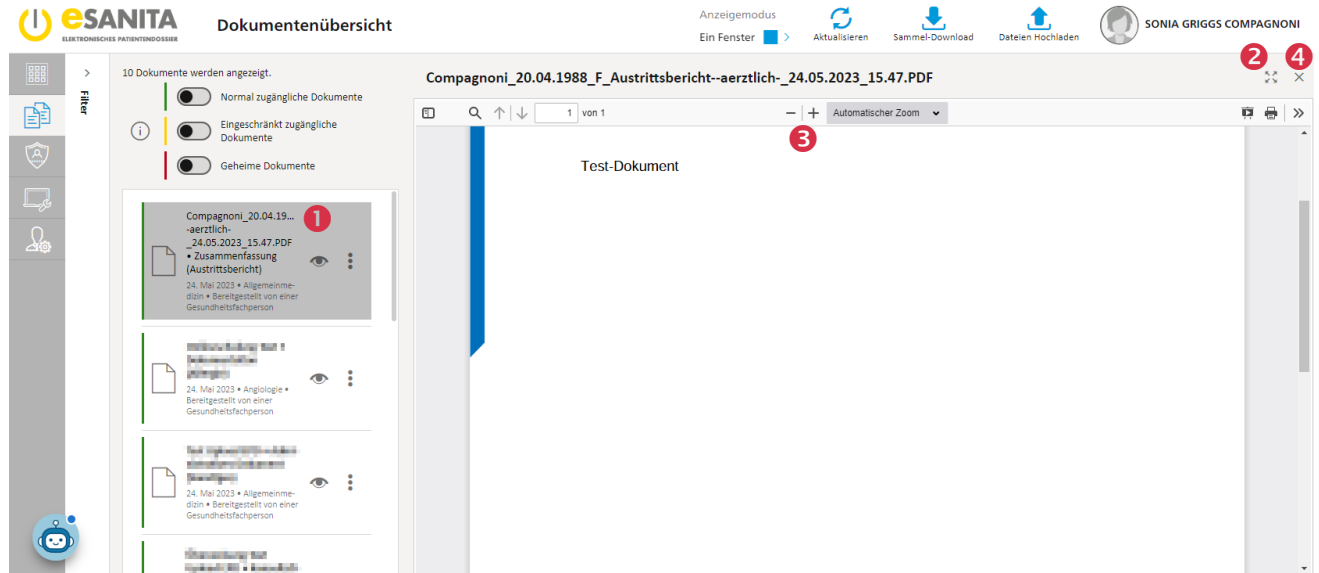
eSANITA
ELEKTRONISCHES PATIENTENDOSSIER

Dokumentenübersicht

Anzeigemodus
Ein Fenster

Aktualisieren
Sammel-Download
Dateien Hochladen
SONIA GRIGGS COMPAGNONI

Filter

10 Dokumente werden angezeigt.
Normal zugängliche Dokumente
Eingeschränkt zugängliche Dokumente
Geheime Dokumente

Compagnoni_20.04.19... -aerztlich-_24.05.2023_15.47.PDF • Zusammenfassung (Austrittsbericht)
24. Mai 2023 • Allgemeinmedizin • Bereitgestellt von einer Gesundheitsfachperson
1

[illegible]
24. Mai 2023 • Angiologie • Bereitgestellt von einer Gesundheitsfachperson

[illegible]
24. Mai 2023 • Allgemeinmedizin • Bereitgestellt von einer Gesundheitsfachperson

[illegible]

Compagnoni_20.04.1988_F_Austrittsbericht--aerztlich-_24.05.2023_15.47.PDF
2
4

1 von 1
Automatischer Zoom
3

Test-Dokument